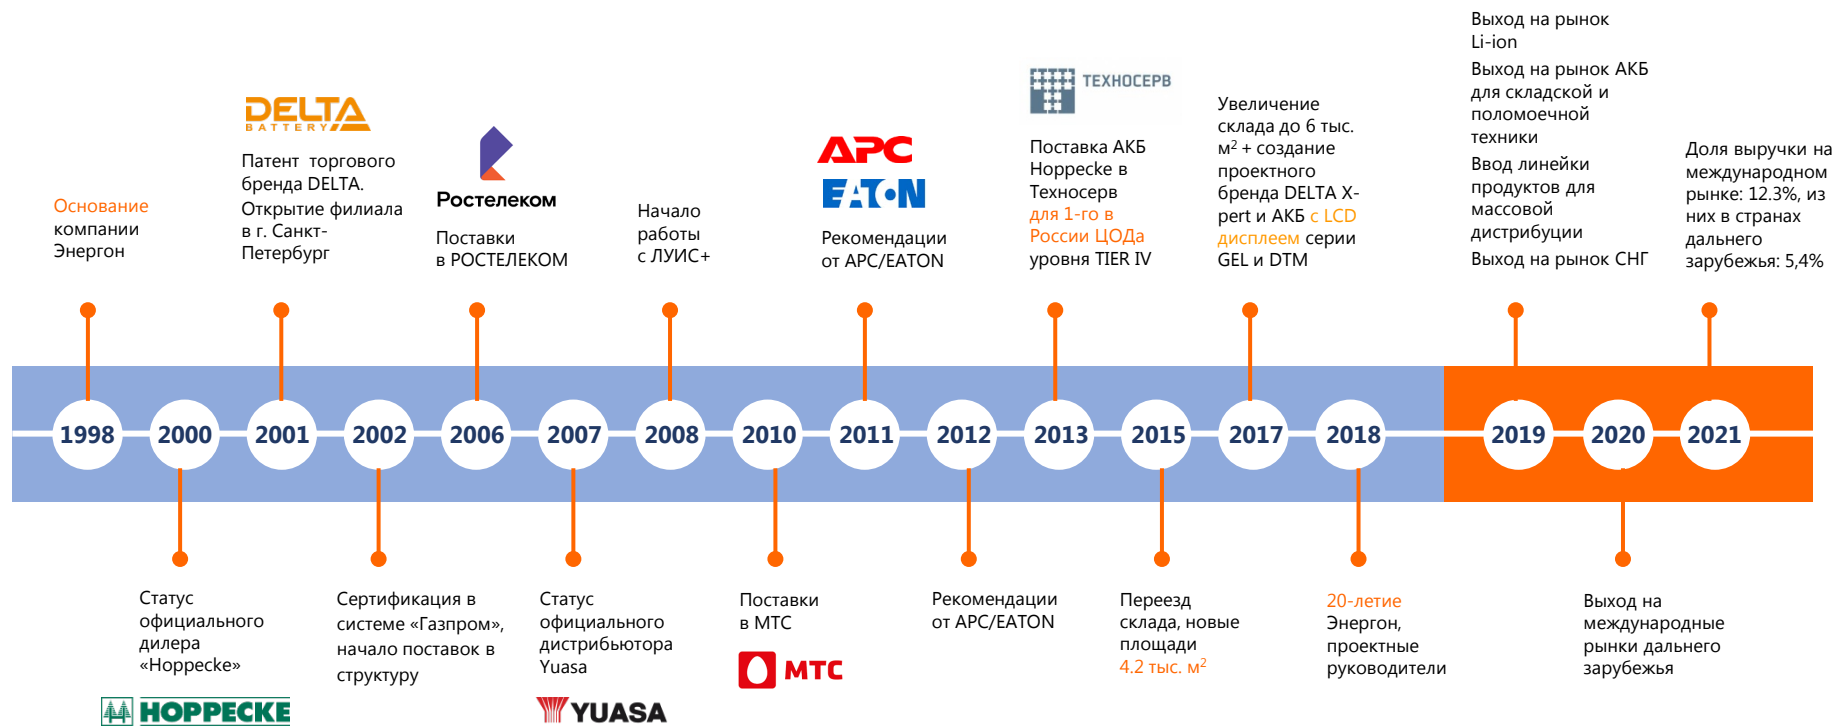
Выход на рынок Li-ion

Выход на рынок АКБ для складской и поломоечной техники

Ввод линейки продуктов для массовой дистрибуции

Выход на рынок СНГ

DELTA BATTERY

Патент торгового бренда DELTA. Открытие филиала в г. Санкт-Петербург

ТЕХНОСЕРВ

Поставка АКБ Hoppecke в Техносерв для 1-го в России ЦОДа уровня TIER IV

Увеличение склада до 6 тыс. м$^2$ + создание проектного бренда DELTA X-pert и АКБ с LCD дисплеем серии GEL и DTM

Доля выручки на международном рынке: 12.3%, из них в странах дальнего зарубежья: 5,4%

Ростелеком

Поставки в РОСТЕЛЕКОМ

APC

EATON

Рекомендации от APC/EATON

Основание компании Энергон

Начало работы с ЛУИС+

1998
2000
2001
2002
2006
2007
2008
2010
2011
2012
2013
2015
2017
2018
2019
2020
2021

Статус официального дилера «Hoppecke»

HOPPECKE

Сертификация в системе «Газпром», начало поставок в структуру

Статус официального дистрибьютора Yuasa

YUASA

Поставки в МТС

МТС

Рекомендации от APC/EATON

Переезд склада, новые площади 4.2 тыс. м$^2$

20-летие Энергон, проектные руководители

Выход на международные рынки дальнего зарубежья